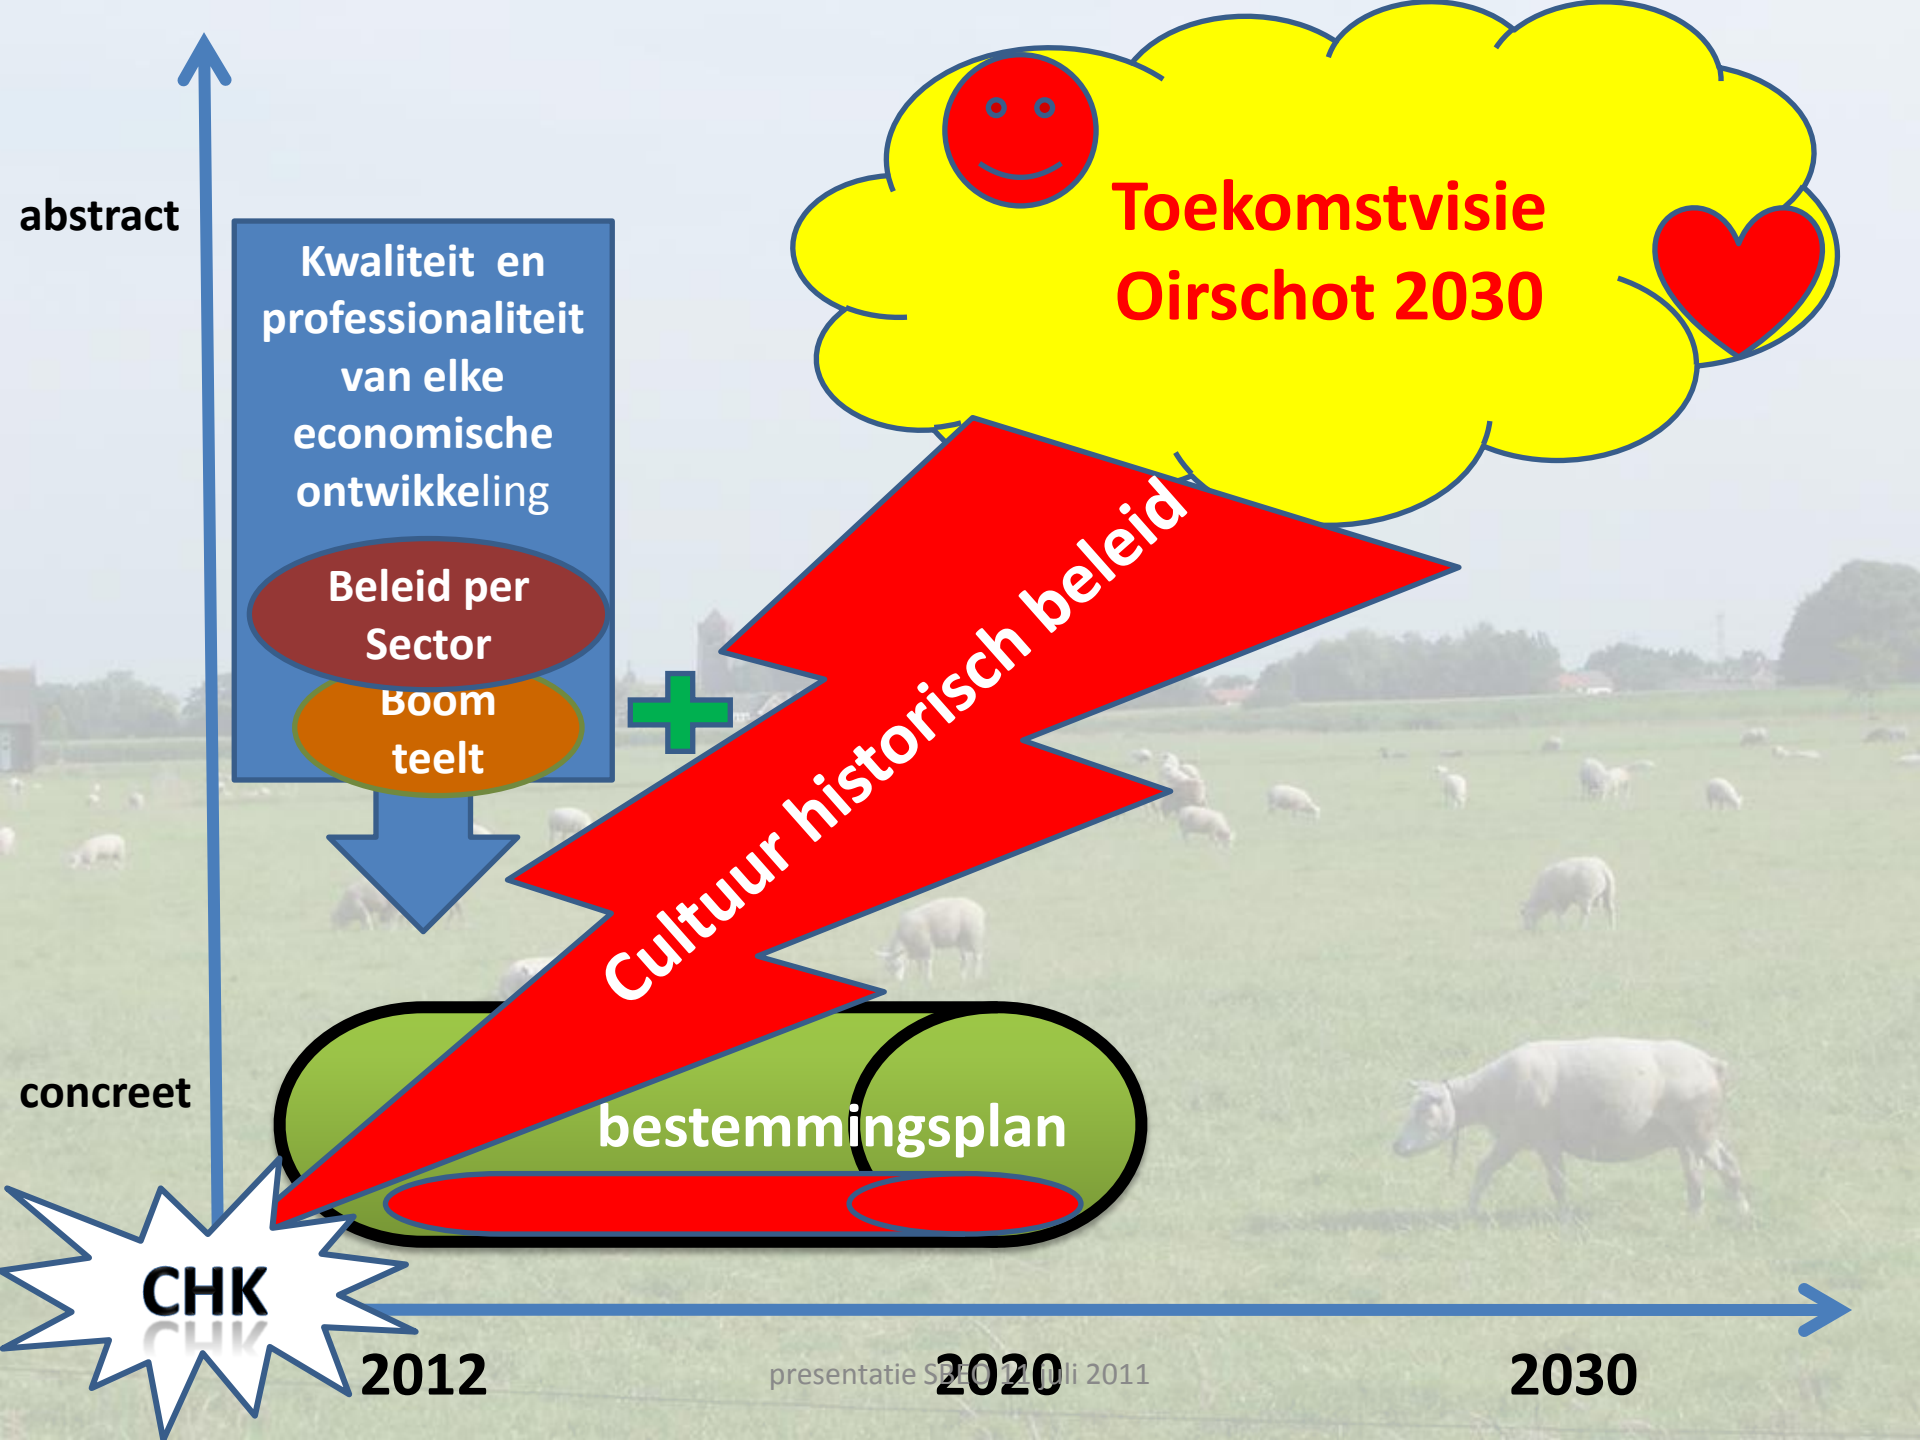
Toekomstvisie Oirschot 2030

abstract

Kwaliteit en professionaliteit van elke economische ontwikkeling

Beleid per Sector

Boom teelt

Cultuur historisch beleid

concreet

bestemmingsplan

CHK

2012

presentatie SBEO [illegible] juli 2011

2020

2030